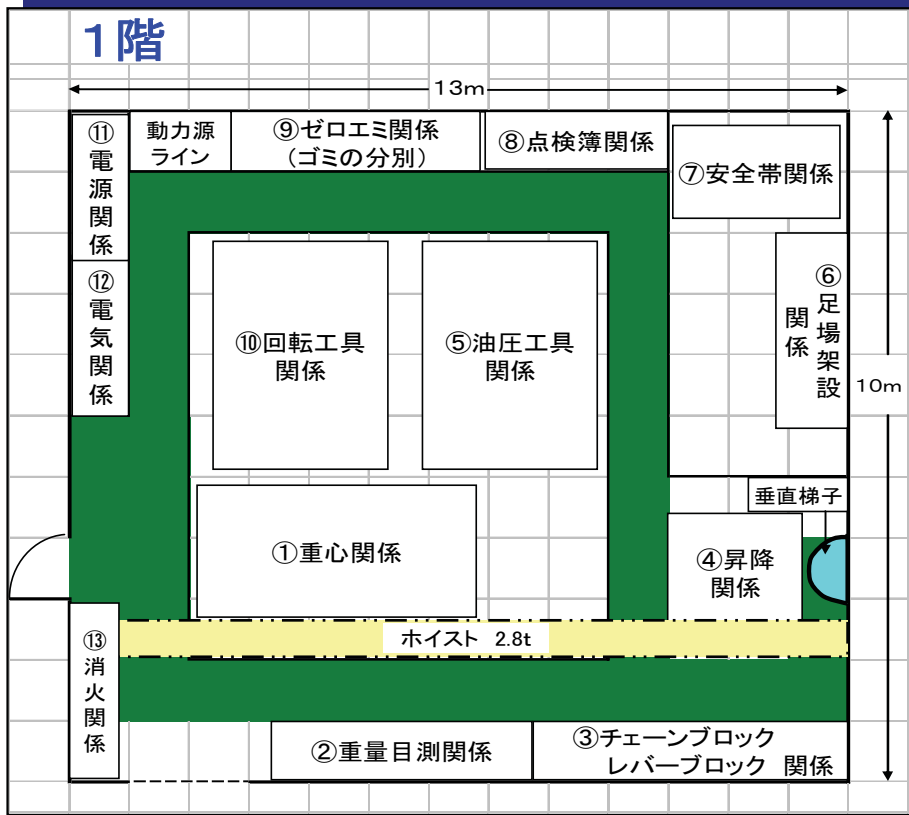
1階

13m

10m

⑪電源関係

動力源ライン

⑨ゼロエミ関係（ゴミの分別）

⑧点検簿関係

⑦安全帯関係

⑫電気関係

⑩回転工具関係

⑤油圧工具関係

⑥足場架設関係

垂直梯子

①重心関係

④昇降関係

ホイスト　2.8t

⑬消火関係

②重量目測関係

③チェーンブロック　レバーブロック　関係